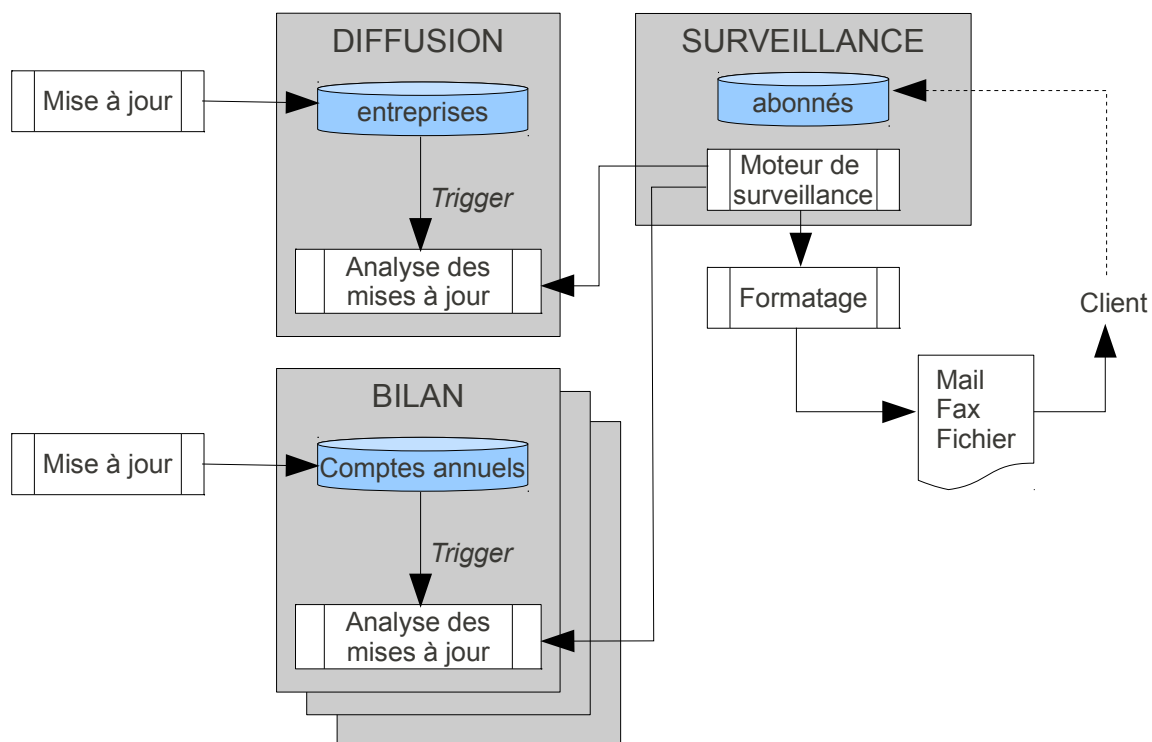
Mise à jour

DIFFUSION

entreprises

Trigger

Analyse des mises à jour

SURVEILLANCE

abonnés

Moteur de surveillance

Formatage

Client

Mail
Fax
Fichier

Mise à jour

BILAN

Comptes annuels

Trigger

Analyse des mises à jour